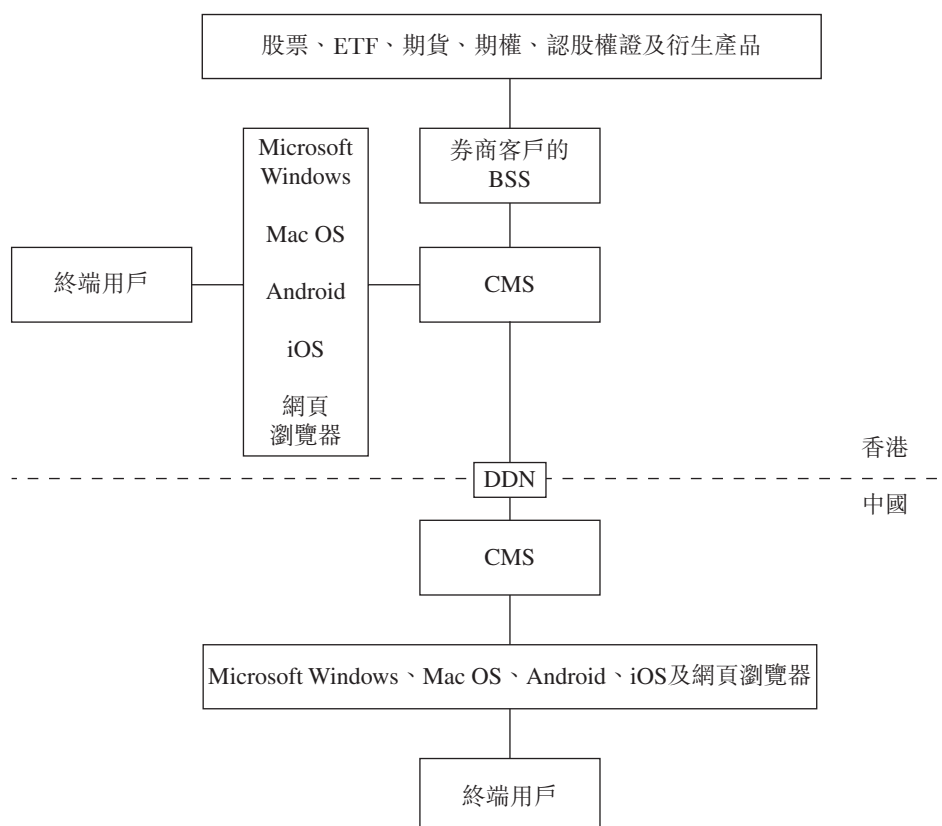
股票、ETF、期貨、期權、認股權證及衍生產品

Microsoft Windows

Mac OS

Android

iOS

網頁瀏覽器

券商客戶的 BSS

終端用戶

CMS

香港

DDN

中國

CMS

Microsoft Windows、Mac OS、Android、iOS及網頁瀏覽器

終端用戶